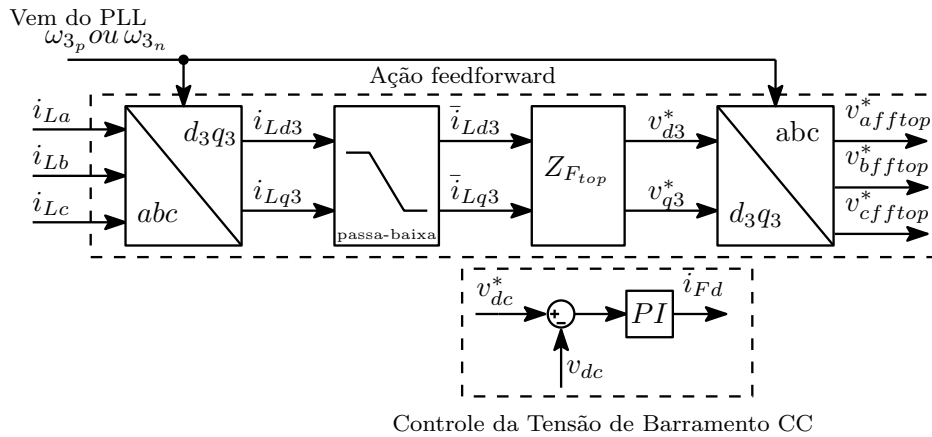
Vem do PLL
$\omega_{3_p} ou\, \omega_{3_n}$
Ação feedforward
$i_{La}$
$i_{Lb}$
$i_{Lc}$
$d_3q_3$
$abc$
$i_{Ld3}$
$i_{Lq3}$
passa-baixa
$\bar{i}_{Ld3}$
$\bar{i}_{Lq3}$
$Z_{F_{top}}$
$v_{d3}^*$
$v_{q3}^*$
abc
$d_3q_3$
$v_{afftop}^*$
$v_{bfftop}^*$
$v_{cfftop}^*$
$v_{dc}^*$
+
-
$PI$
$i_{Fd}$
$v_{dc}$
Controle da Tensão de Barramento CC